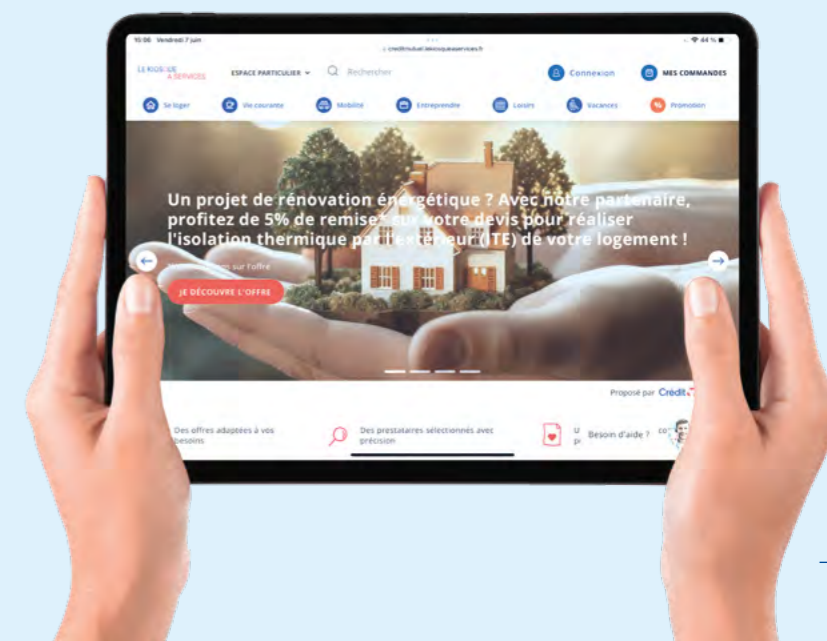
10:08 Vendredi 7 juin

creditmutuel.lekiosqueaservices.fr

44 %

LE KIOSQUE À SERVICES

ESPACE PARTICULIER

Rechercher

Connexion

MES COMMANDES

Se loger

Vie courante

Mobilité

Entreprendre

Loisirs

Vacances

Promotion

Un projet de rénovation énergétique ? Avec notre partenaire, profitez de 5% de remise* sur votre devis pour réaliser l'isolation thermique par l'extérieur (ITE) de votre logement !

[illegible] sur l'offre

JE DÉCOUVRE L'OFFRE

Proposé par Crédit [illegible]

Des offres adaptées à vos besoins

Des prestataires sélectionnés avec précision

U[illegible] p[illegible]

Besoin d'aide ? co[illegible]